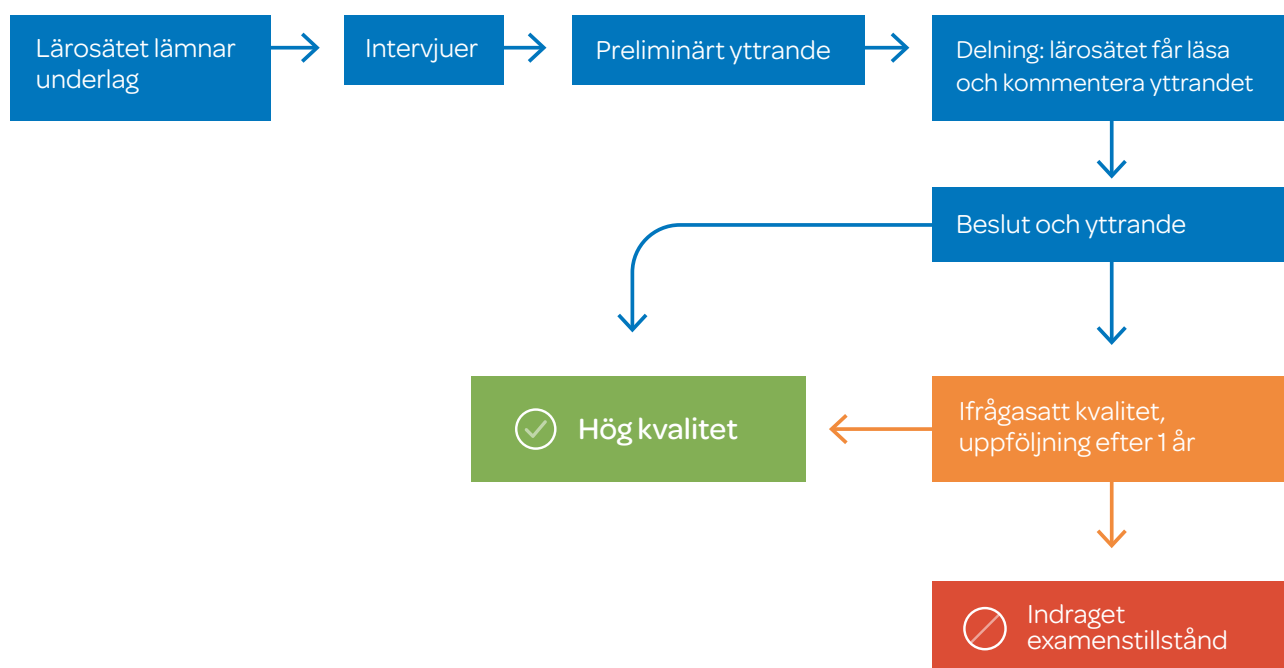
Lärosätet lämnar underlag

Intervjuer

Preliminärt yttrande

Delning: lärosätet får läsa och kommentera yttrandet

Beslut och yttrande

Hög kvalitet

Ifrågasatt kvalitet, uppföljning efter 1 år

Indraget examenstillstånd